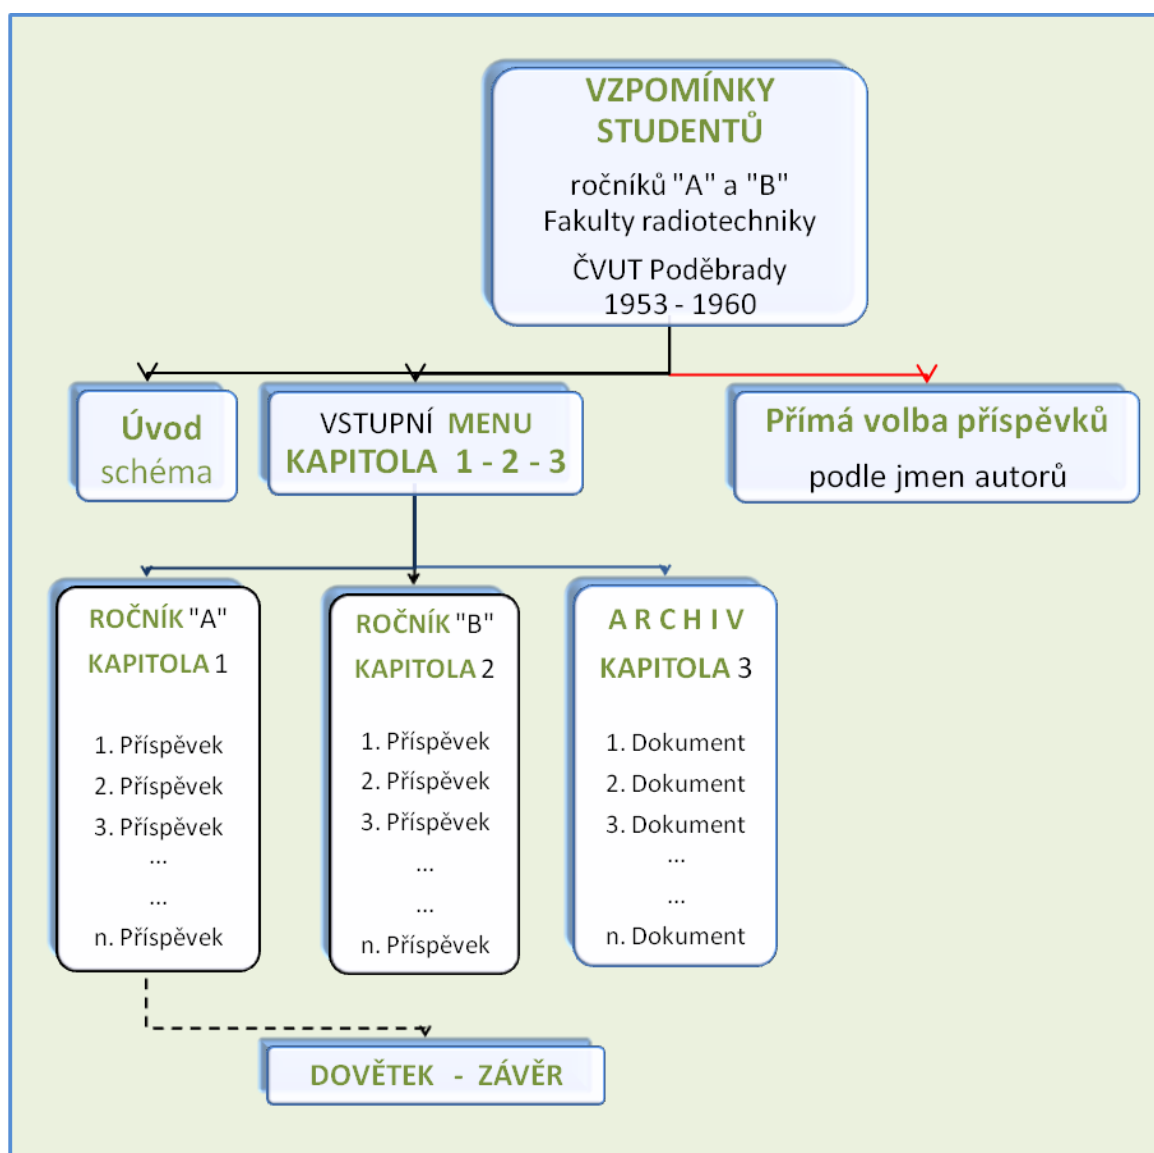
VZPOMÍNKY STUDENTŮ

ročníků "A" a "B"
Fakulty radiotechniky

ČVUT Poděbrady
1953 - 1960

Úvod
schéma

VSTUPNÍ MENU
KAPITOLA 1 - 2 - 3

Přímá volba příspěvků
podle jmen autorů

ROČNÍK "A"
KAPITOLA 1

1. Příspěvek
2. Příspěvek
3. Příspěvek
...
...
n. Příspěvek

ROČNÍK "B"
KAPITOLA 2

1. Příspěvek
2. Příspěvek
3. Příspěvek
...
...
n. Příspěvek

A R C H I V
KAPITOLA 3

1. Dokument
2. Dokument
3. Dokument
...
...
n. Dokument

DOVĚTEK - ZÁVĚR